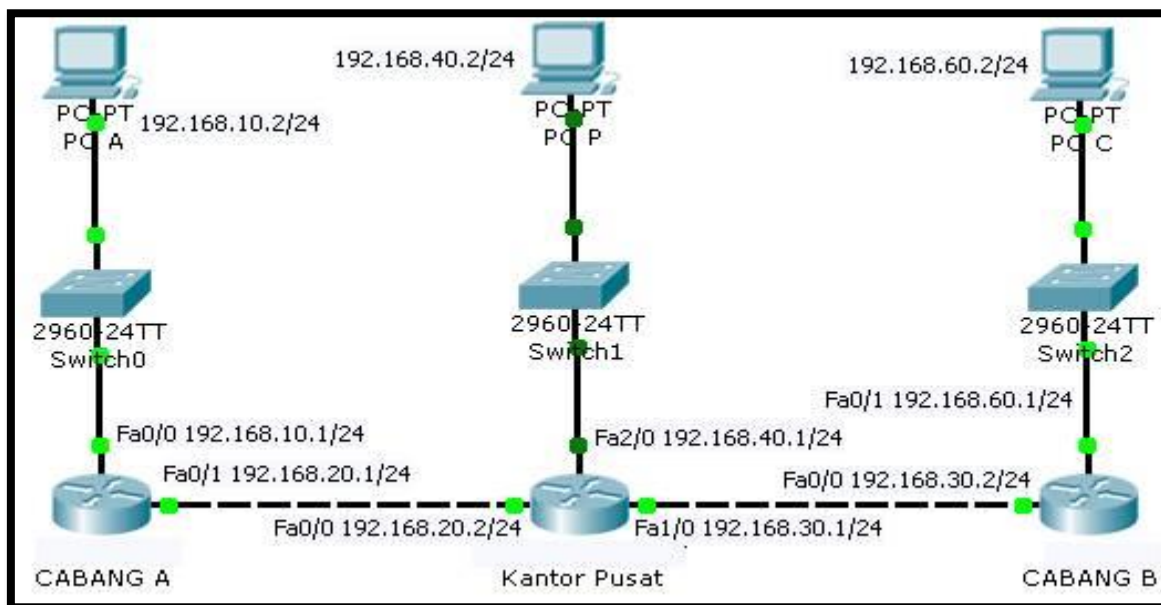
192.168.40.2/24

192.168.60.2/24

PC-PT
PC A
192.168.10.2/24

PC-PT
PC P

PC-PT
PC C

2960-24TT
Switch0

2960-24TT
Switch1

2960-24TT
Switch2

Fa0/1 192.168.60.1/24

Fa0/0 192.168.10.1/24

Fa2/0 192.168.40.1/24

Fa0/1 192.168.20.1/24

Fa0/0 192.168.30.2/24

Fa0/0 192.168.20.2/24

Fa1/0 192.168.30.1/24

CABANG A

Kantor Pusat

CABANG B